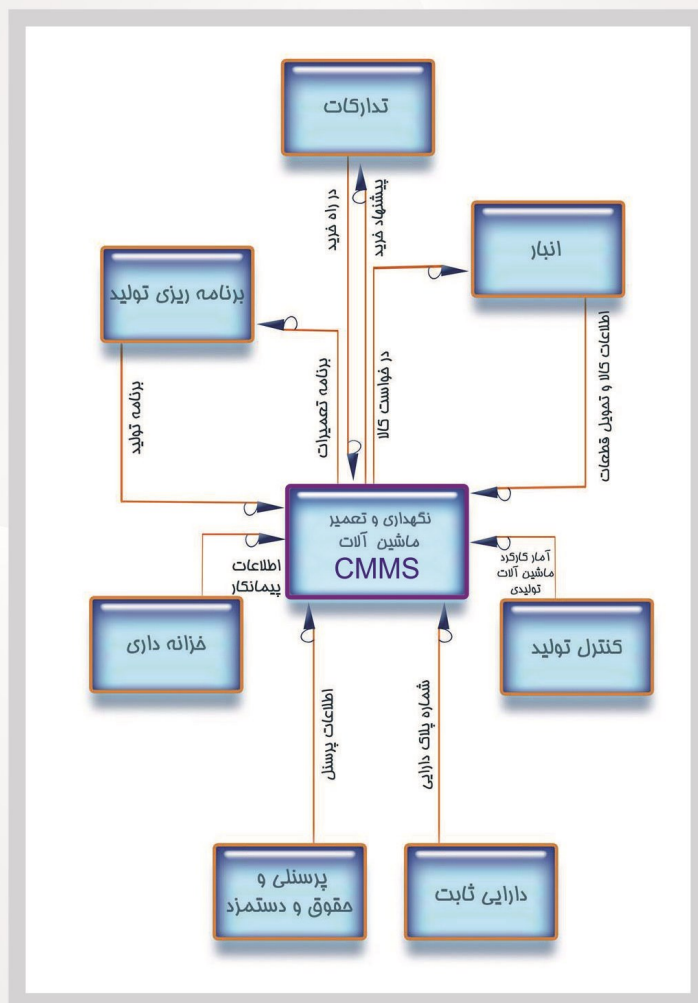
تدارکات

در راه خرید

پیشنهاد خرید

انبار

برنامه ریزی تولید

برنامه تعمیرات

در خواست کالا

اطلاعات کالا و تحویل قطعات

برنامه تولید

نگهداری و تعمیر
ماشین آلات
CMMS

اطلاعات
پیمانکار

آمار کارکرد
ماشین آلات
تولیدی

خزانه داری

کنترل تولید

اطلاعات پرسنل

شماره پلاک دارایی

پرسنلی و
حقوق و دستمزد

دارایی ثابت